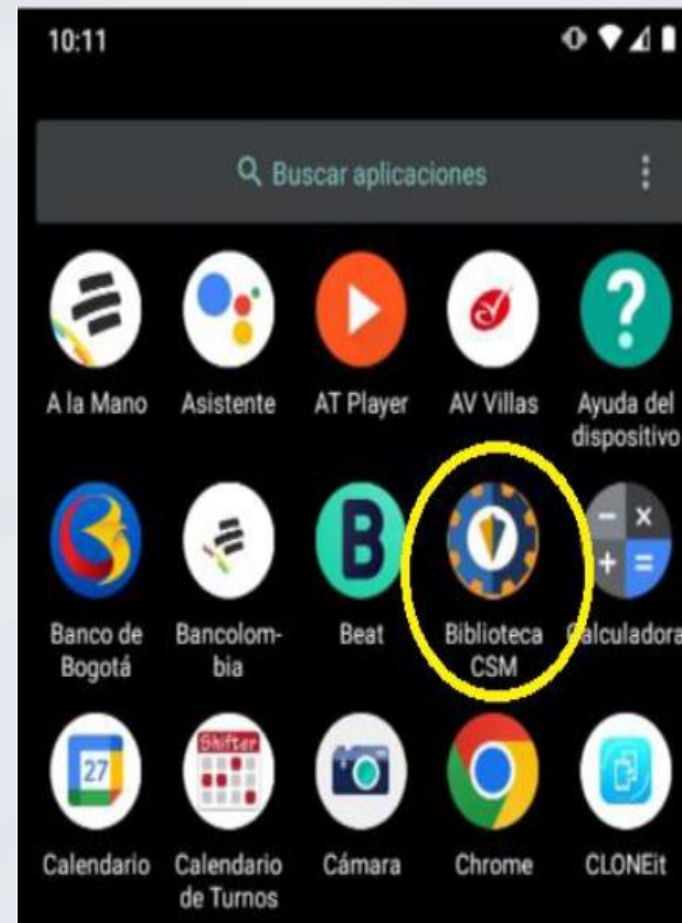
10:11

Buscar aplicaciones

A la Mano

Asistente

AT Player

AV Villas

Ayuda del dispositivo

Banco de Bogotá

Bancolombia

Beat

Biblioteca CSM

Calculadora

27

Calendario

Shifter

Calendario de Turnos

Cámara

Chrome

CLONEit